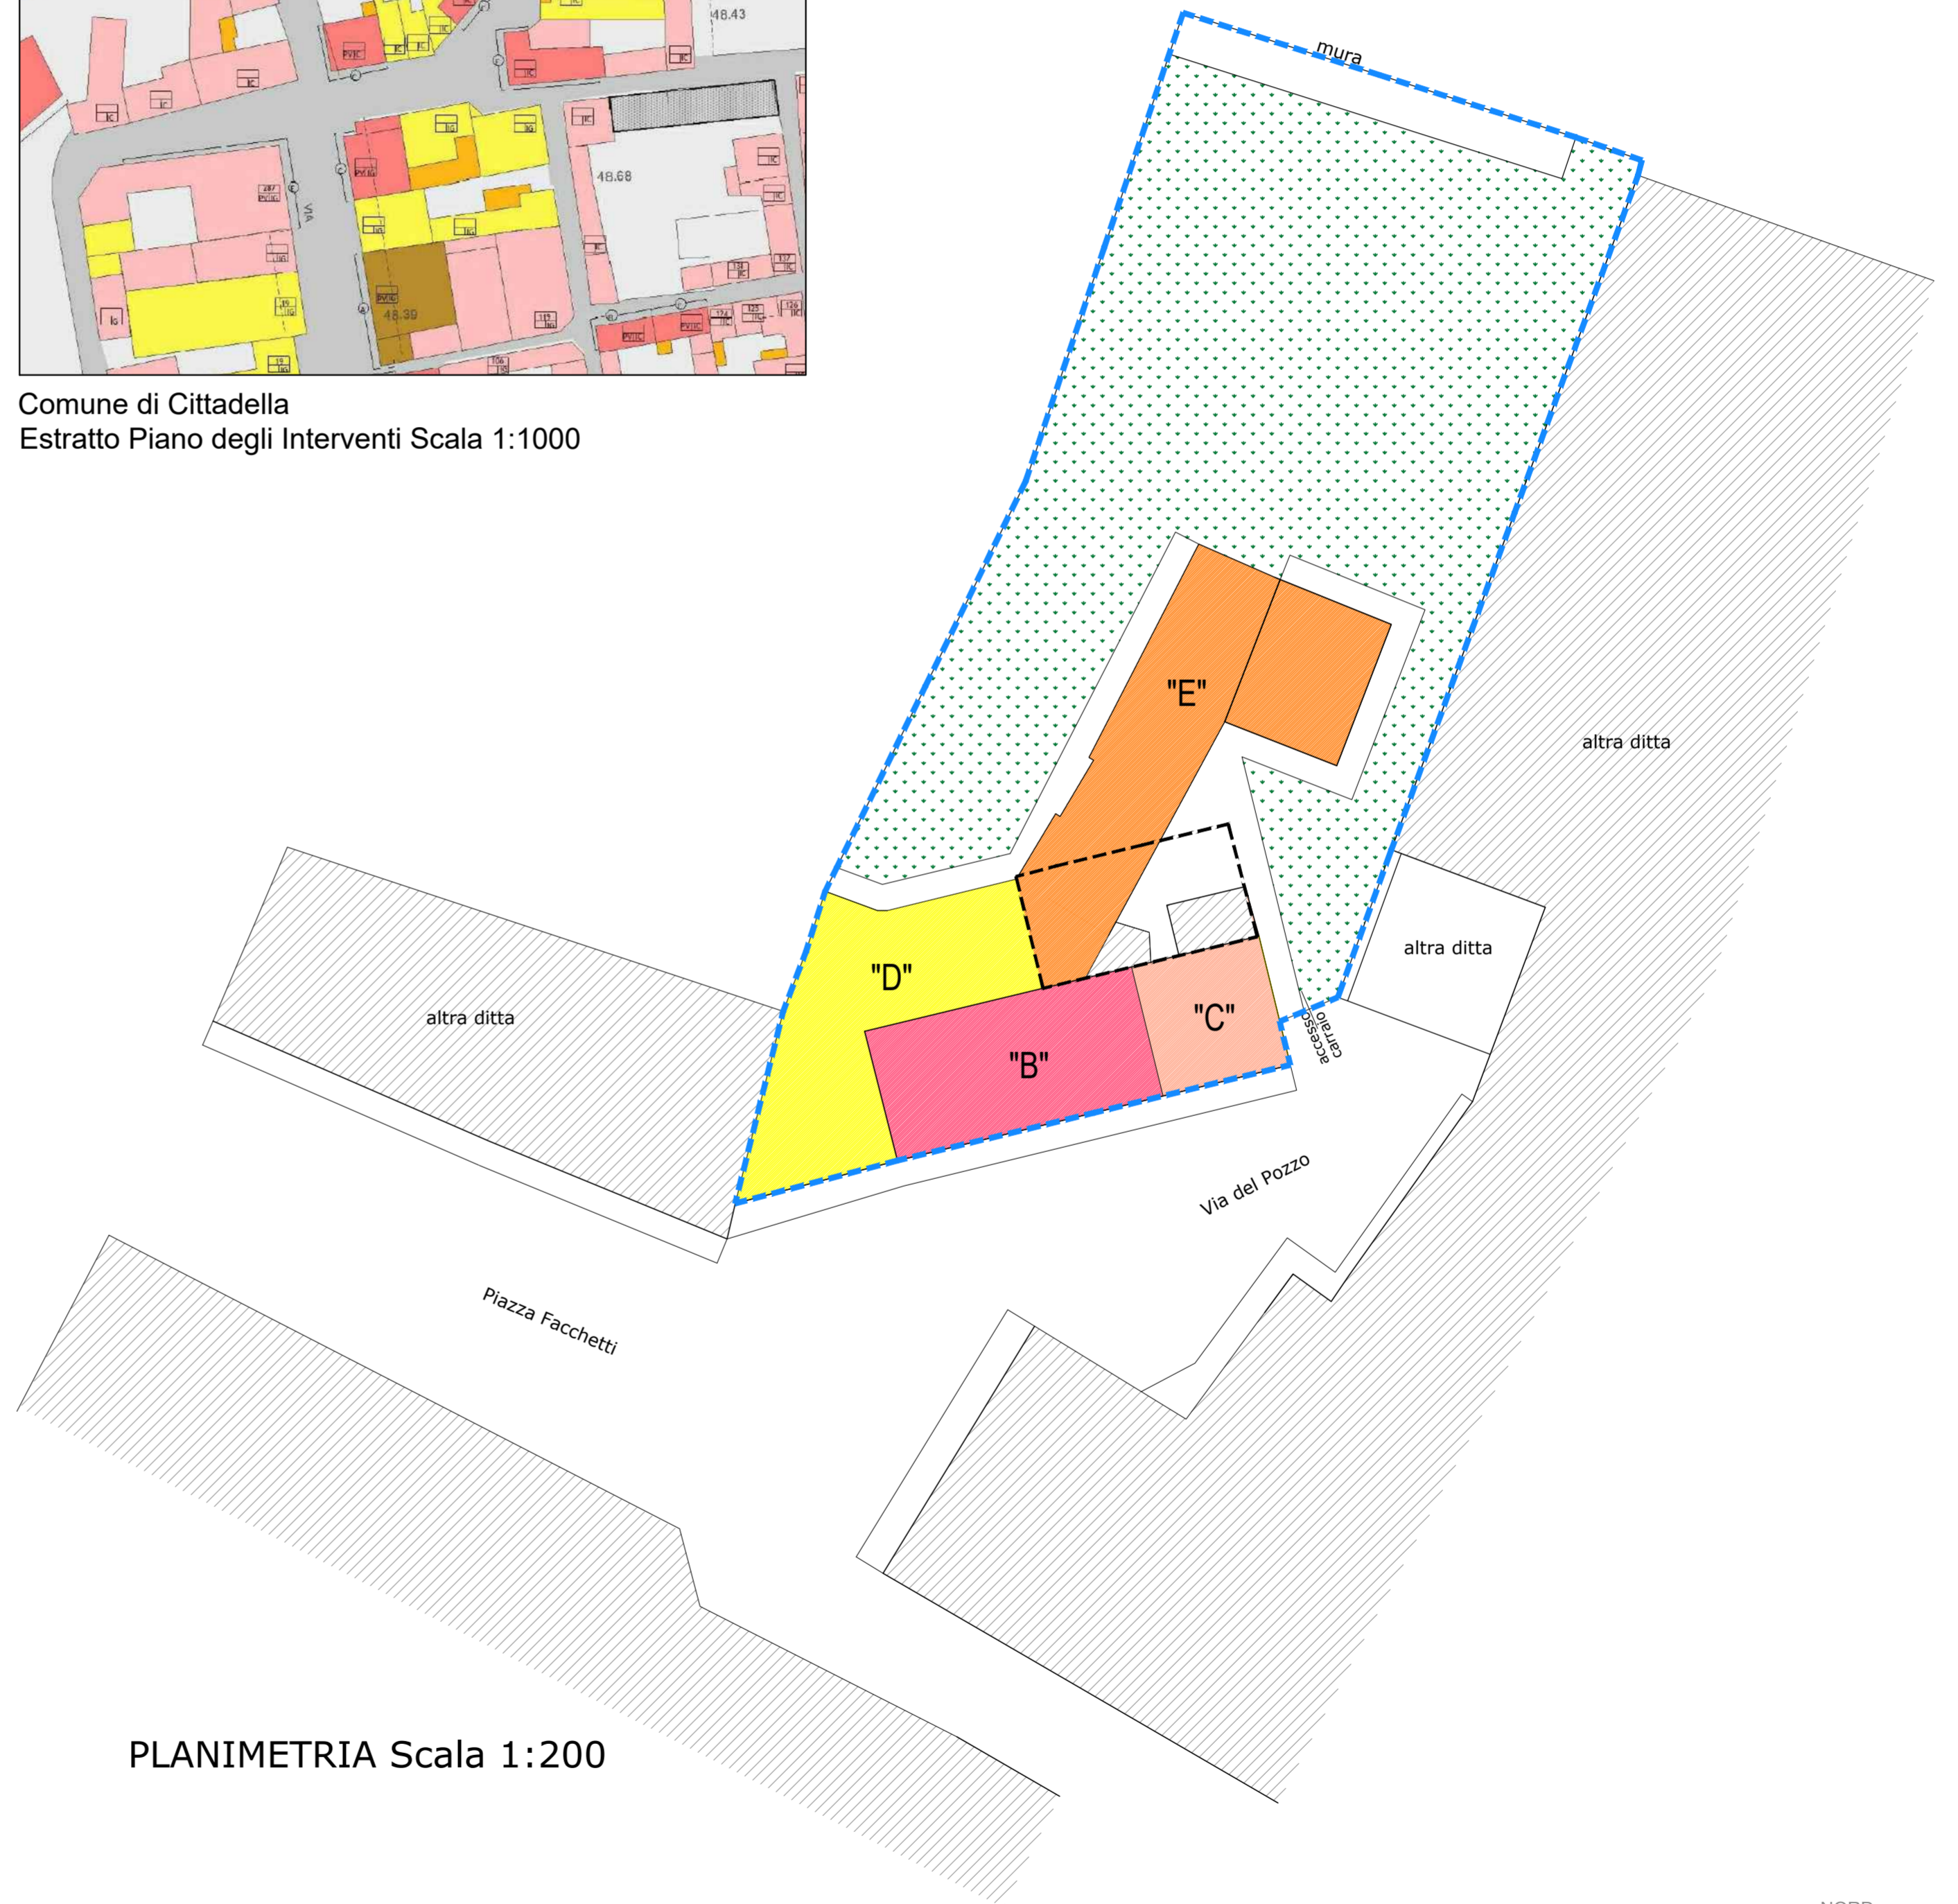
48.43
48.68
48.39
Via

Comune di Cittadella
Estratto Piano degli Interventi Scala 1:1000

mura

"E"

altra ditta

"D"

altra ditta

altra ditta

"C"

"B"

accesso carraio

Via del Pozzo

Piazza Facchetti

PLANIMETRIA Scala 1:200